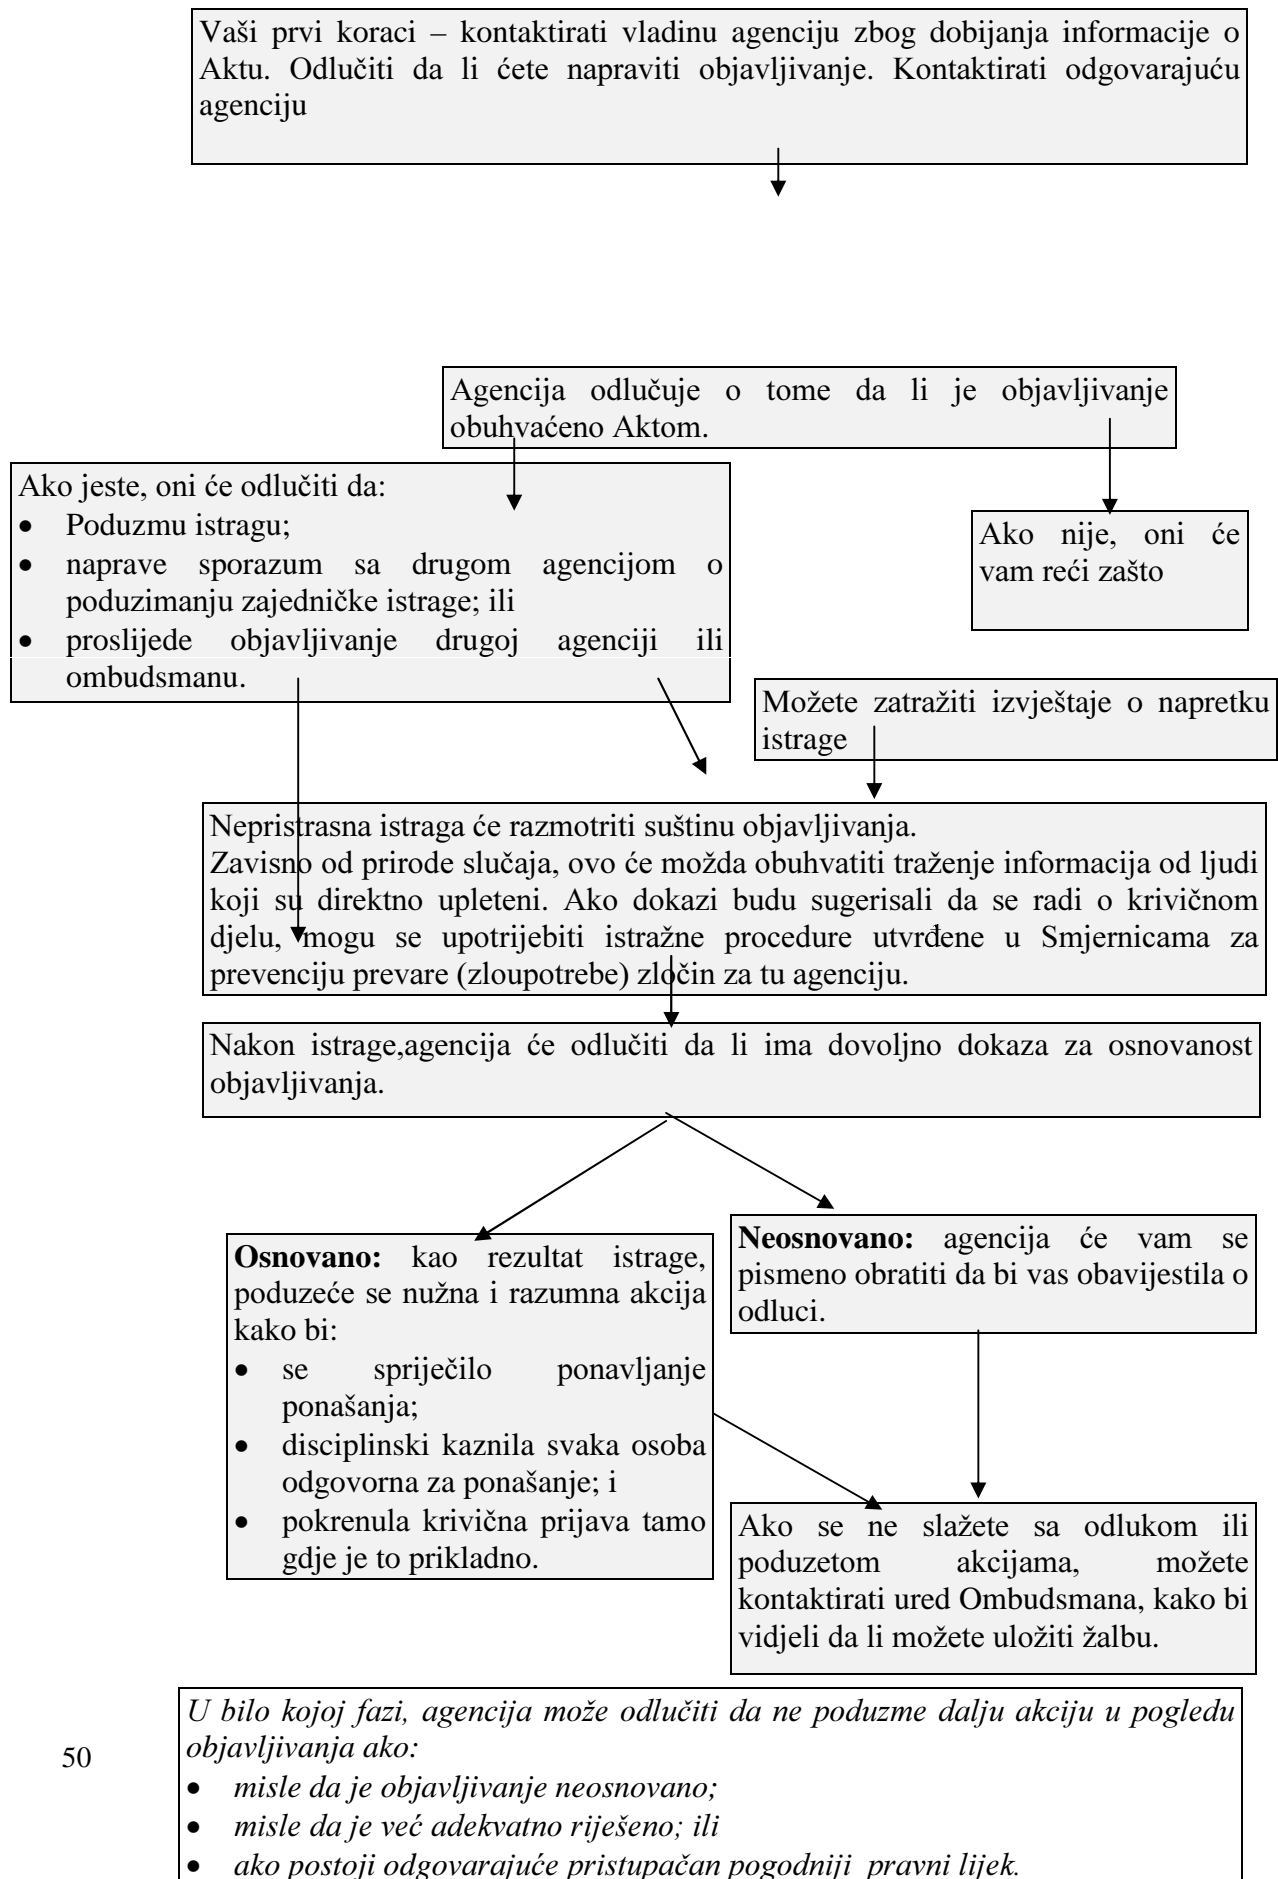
Vaši prvi koraci – kontaktirati vladinu agenciju zbog dobijanja informacije o Aktu. Odlučiti da li ćete napraviti objavljivanje. Kontaktirati odgovarajuću agenciju

Agencija odlučuje o tome da li je objavljivanje obuhvaćeno Aktom.

Ako jeste, oni će odlučiti da:
- Poduzmu istragu;
- naprave sporazum sa drugom agencijom o poduzimanju zajedničke istrage; ili
- proslijede objavljivanje drugoj agenciji ili ombudsmanu.

Ako nije, oni će vam reći zašto

Možete zatražiti izvještaje o napretku istrage

Nepristrasna istraga će razmotriti suštinu objavljivanja.
Zavisno od prirode slučaja, ovo će možda obuhvatiti traženje informacija od ljudi koji su direktno upleteni. Ako dokazi budu sugerisali da se radi o krivičnom djelu, mogu se upotrijebiti istražne procedure utvrđene u Smjernicama za prevenciju prevare (zloupotrebe) zločin za tu agenciju.

Nakon istrage,agencija će odlučiti da li ima dovoljno dokaza za osnovanost objavljivanja.

**Osnovano:** kao rezultat istrage, poduzeće se nužna i razumna akcija kako bi:
- se spriječilo ponavljanje ponašanja;
- disciplinski kaznila svaka osoba odgovorna za ponašanje; i
- pokrenula krivična prijava tamo gdje je to prikladno.

**Neosnovano:** agencija će vam se pismeno obratiti da bi vas obavijestila o odluci.

Ako se ne slažete sa odlukom ili poduzetom akcijama, možete kontaktirati ured Ombudsmana, kako bi vidjeli da li možete uložiti žalbu.

50

*U bilo kojoj fazi, agencija može odlučiti da ne poduzme dalju akciju u pogledu objavljivanja ako:*
- *misle da je objavljivanje neosnovano;*
- *misle da je već adekvatno riješeno; ili*
- *ako postoji odgovarajuće pristupačan pogodniji pravni lijek.*